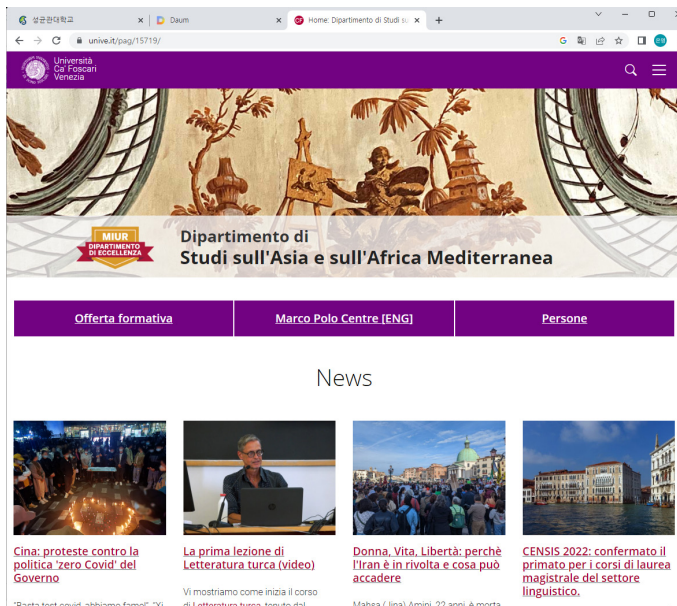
성균관대학교 | Daum | Home: Dipartimento di Studi su

unive.it/pag/15719/

Università Ca' Foscari Venezia

MIUR DIPARTIMENTO DI ECCELLENZA

Dipartimento di
Studi sull'Asia e sull'Africa Mediterranea

Offerta formativa | Marco Polo Centre [ENG] | Persone

News

Cina: proteste contro la politica 'zero Covid' del Governo

"Basta test covid, abbiamo fame!", "Vi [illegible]

La prima lezione di Letteratura turca (video)

Vi mostriamo come inizia il corso di Letteratura turca, tenuto dal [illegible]

Donna, Vita, Libertà: perchè l'Iran è in rivolta e cosa può accadere

Mahsa (Jina) Amini, 22 anni, è morta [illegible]

CENSIS 2022: confermato il primato per i corsi di laurea magistrale del settore linguistico.